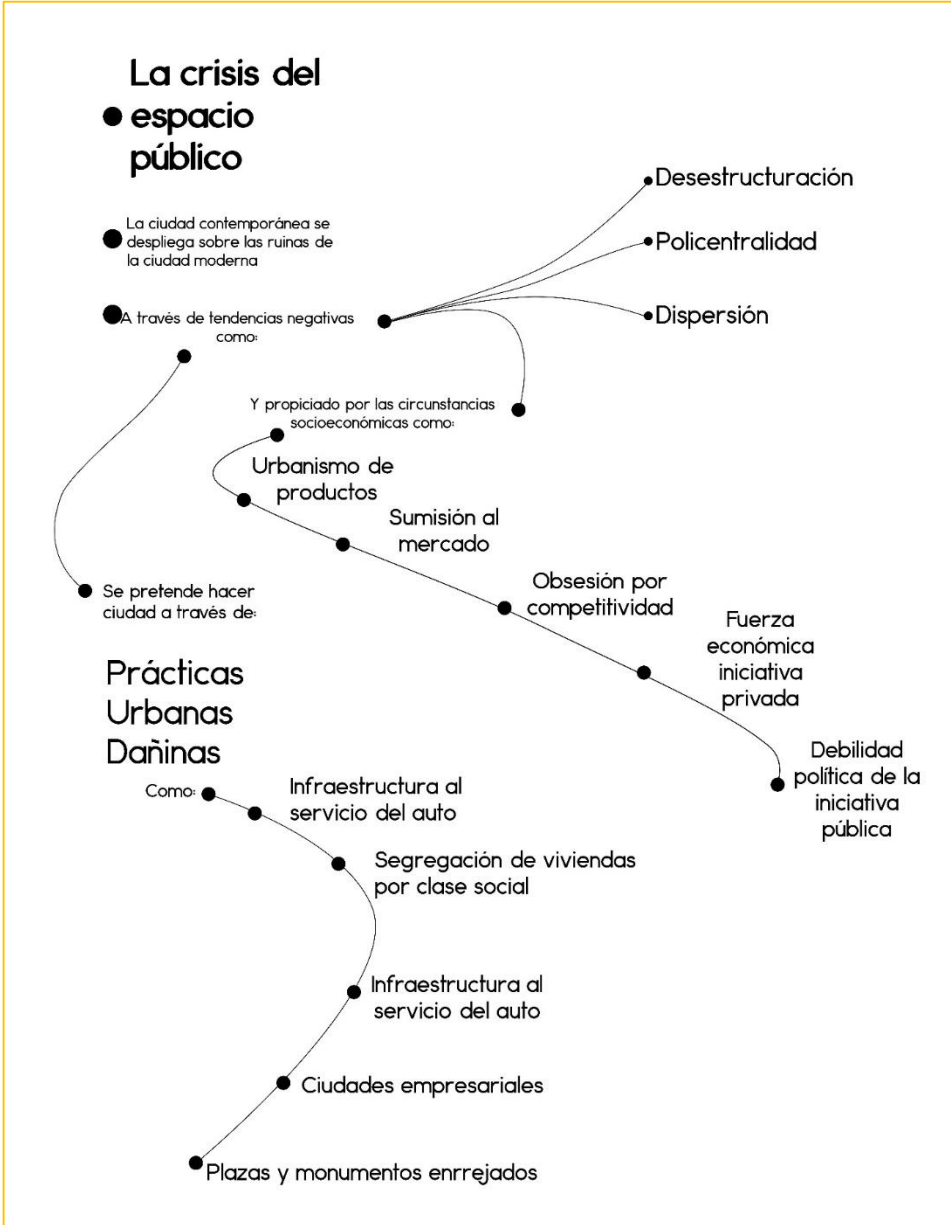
La crisis del espacio público

La ciudad contemporánea se despliega sobre las ruinas de la ciudad moderna

A través de tendencias negativas como:

Desestructuración

Policentralidad

Dispersión

Y propiciado por las circunstancias socioeconómicas como:

Urbanismo de productos

Sumisión al mercado

Obsesión por competitividad

Fuerza económica iniciativa privada

Debilidad política de la iniciativa pública

Se pretende hacer ciudad a través de:

Prácticas Urbanas Dañinas

Como:

Infraestructura al servicio del auto

Segregación de viviendas por clase social

Infraestructura al servicio del auto

Ciudades empresariales

Plazas y monumentos enrrejados